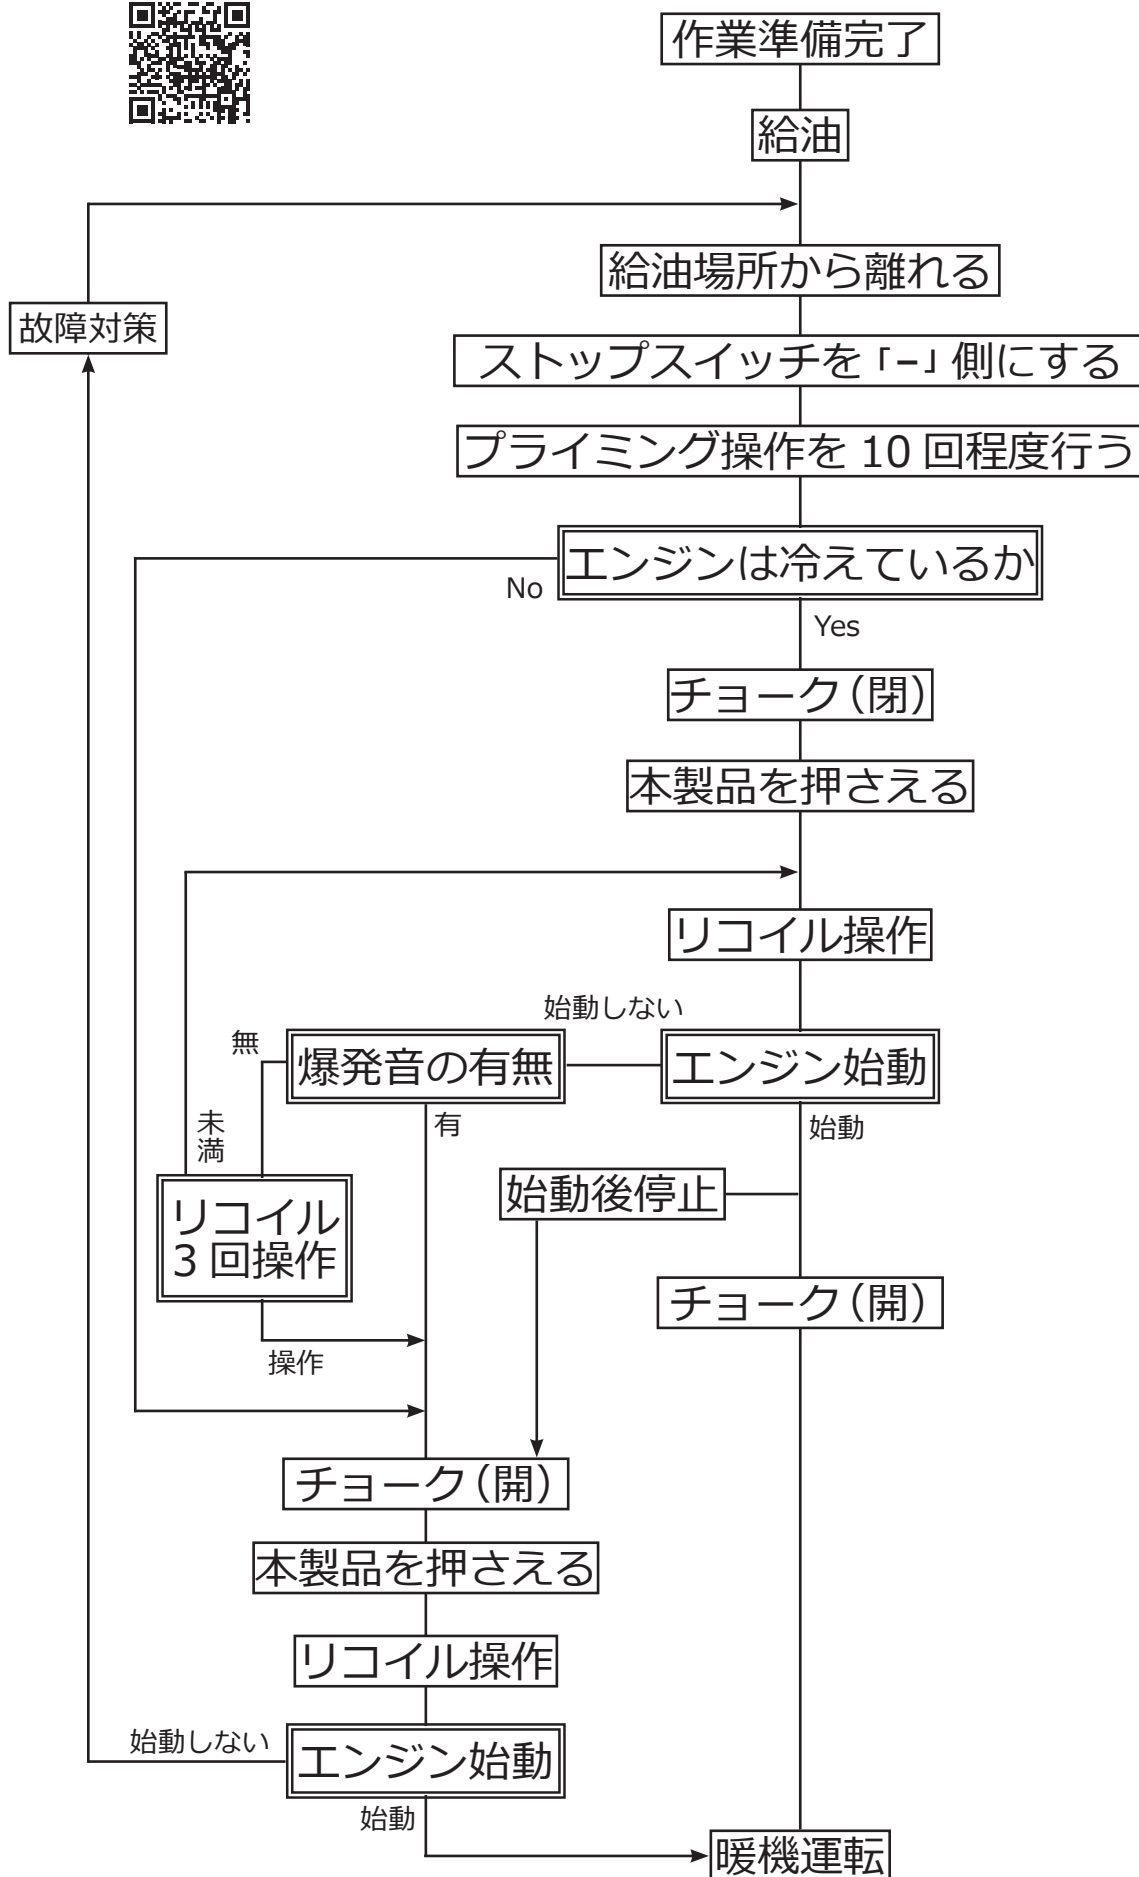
作業準備完了

給油

給油場所から離れる

故障対策

ストップスイッチを「−」側にする

プライミング操作を 10 回程度行う

エンジンは冷えているか

No

Yes

チョーク（閉）

本製品を押さえる

リコイル操作

始動しない

無

爆発音の有無

エンジン始動

有

始動

未満

始動後停止

リコイル
3 回操作

チョーク（開）

操作

チョーク（開）

本製品を押さえる

リコイル操作

始動しない

エンジン始動

始動

暖機運転